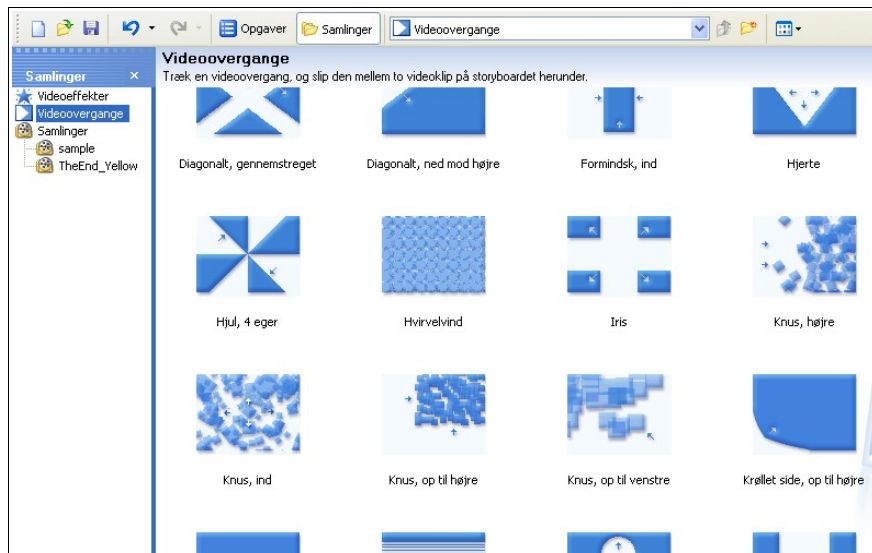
Opgaver | Samlinger | Videoovergange

Samlinger ×
Videoeffekter
Videoovergange
Samlinger
sample
TheEnd_Yellow

Videoovergange
Træk en videoovergang, og slip den mellem to videoklip på storyboardet herunder.

Diagonalt, gennemstreget
Diagonalt, ned mod højre
Formindsk, ind
Hjerte
Hjul, 4 eger
Hvirvelvind
Iris
Knus, højre
Knus, ind
Knus, op til højre
Knus, op til venstre
Krøllet side, op til højre